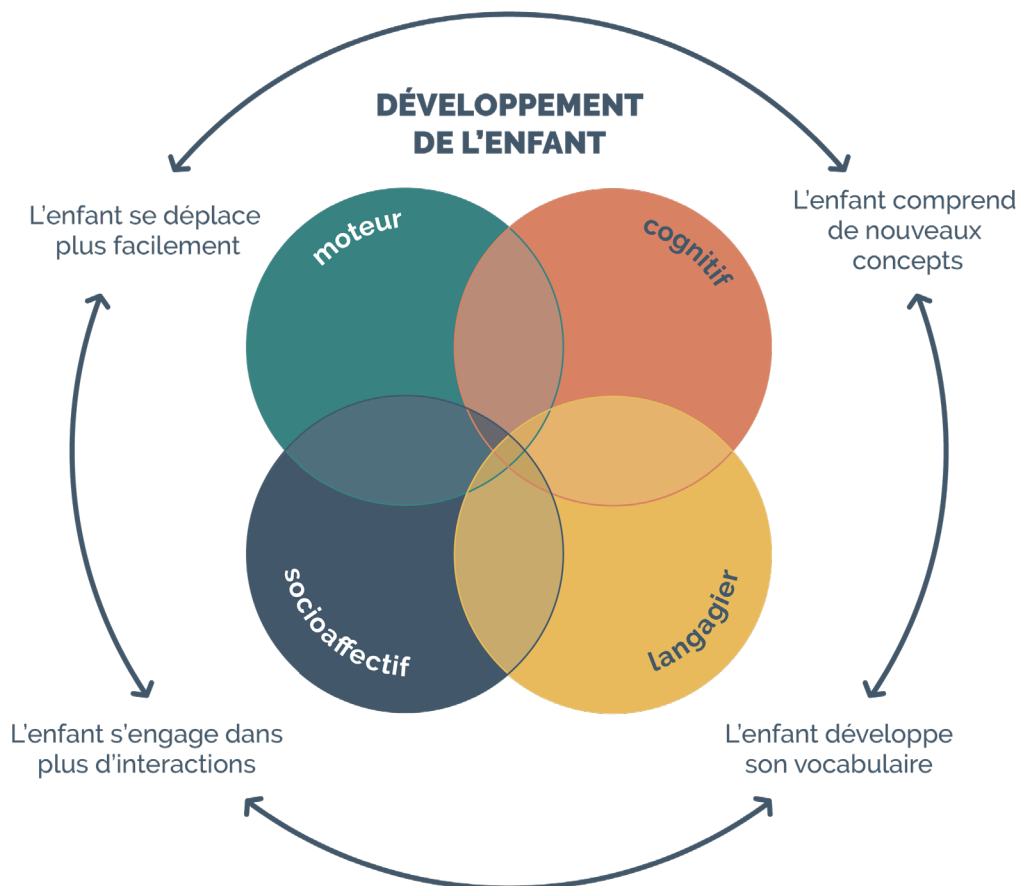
DÉVELOPPEMENT DE L'ENFANT

L'enfant se déplace plus facilement

L'enfant comprend de nouveaux concepts

moteur

cognitif

socioaffectif

langagier

L'enfant s'engage dans plus d'interactions

L'enfant développe son vocabulaire